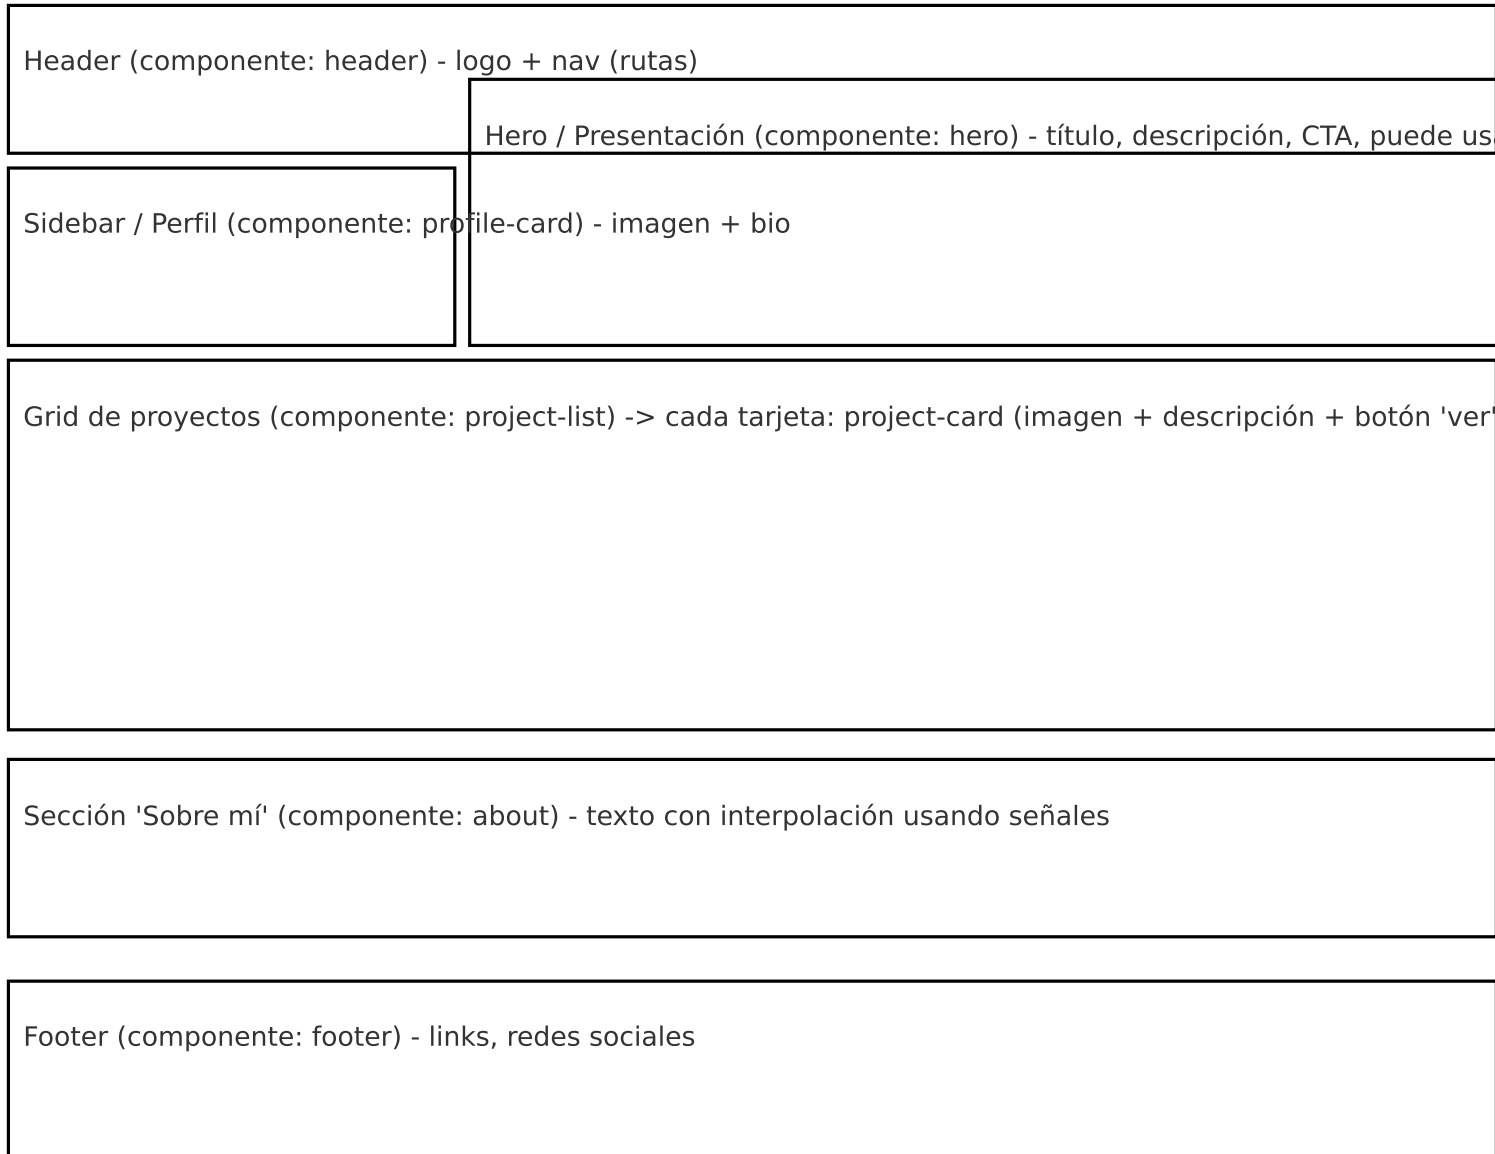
Header (componente: header) - logo + nav (rutas)

Hero / Presentación (componente: hero) - título, descripción, CTA, puede us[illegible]

Sidebar / Perfil (componente: profile-card) - imagen + bio

Grid de proyectos (componente: project-list) -> cada tarjeta: project-card (imagen + descripción + botón 'ver'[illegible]

Sección 'Sobre mí' (componente: about) - texto con interpolación usando señales

Footer (componente: footer) - links, redes sociales